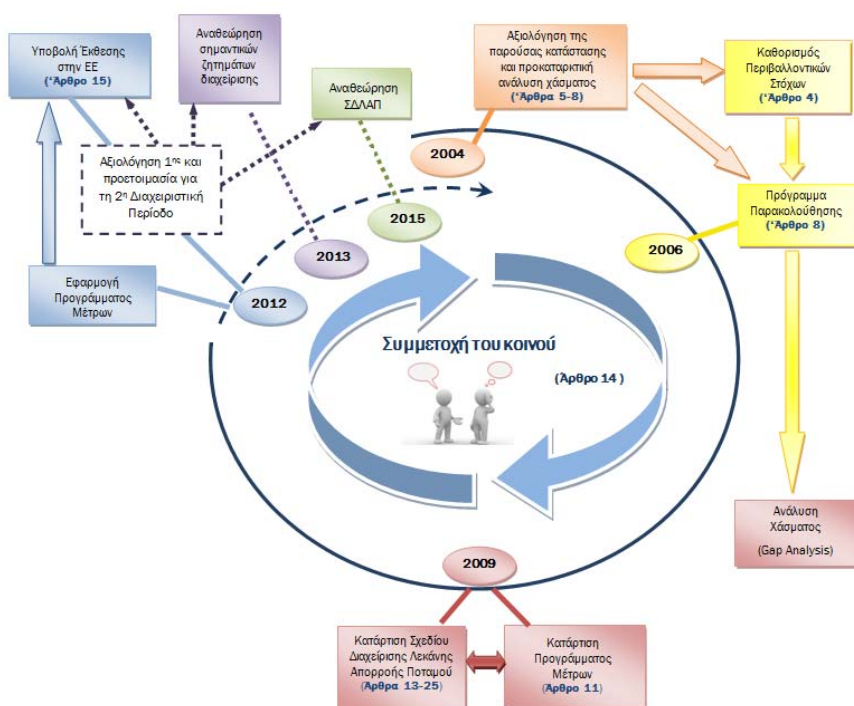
Υποβολή Έκθεσης στην ΕΕ
(*Άρθρο 15)

Αναθεώρηση σημαντικών ζητημάτων διαχείρισης

Αναθεώρηση ΣΔΛΑΠ

Αξιολόγηση της παρούσας κατάστασης και προκαταρκτική ανάλυση χάσματος
(*Άρθρα 5-8)

Καθορισμός Περιβαλλοντικών Στόχων
(*Άρθρο 4)

Αξιολόγηση 1ης και προετοιμασία για τη 2η Διαχειριστική Περίοδο

2004

2015

Πρόγραμμα Παρακολούθησης
(*Άρθρο 8)

2006

2013

Εφαρμογή Προγράμματος Μέτρων

2012

Συμμετοχή του κοινού

(Άρθρο 14 )

Ανάλυση Χάσματος
(Gap Analysis)

2009

Κατάρτιση Σχεδίου Διαχείρισης Λεκάνης Απορροής Ποταμού
(Άρθρα 13-25)

Κατάρτιση Προγράμματος Μέτρων
(Άρθρο 11)